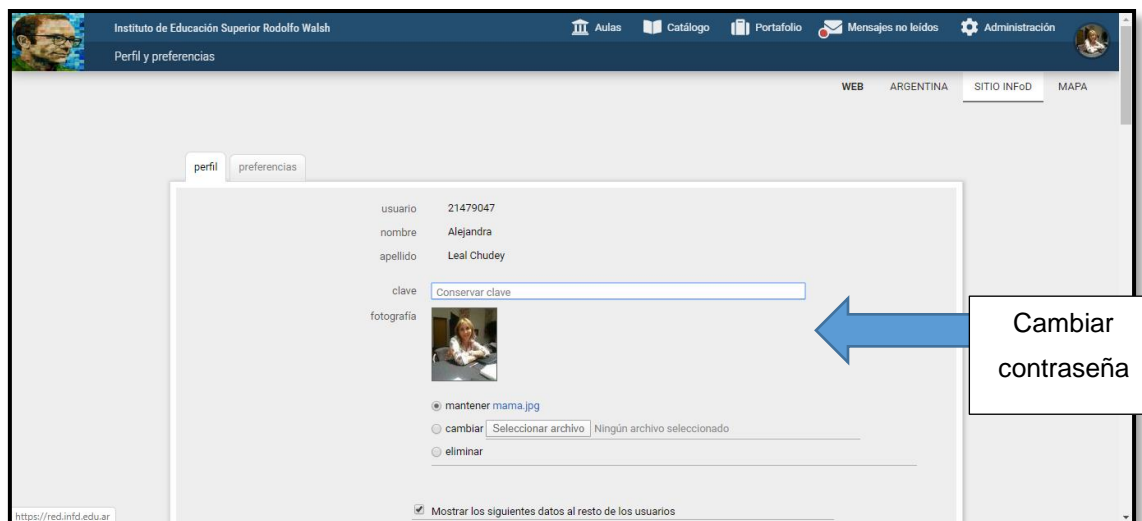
Instituto de Educación Superior Rodolfo Walsh
Perfil y preferencias

Aulas  Catálogo  Portafolio  Mensajes no leídos  Administración

WEB  ARGENTINA  SITIO INFoD  MAPA

perfil  preferencias

usuario 21479047
nombre Alejandra
apellido Leal Chudey

clave Conservar clave
fotografía

Cambiar contraseña

mantener mama.jpg
cambiar Seleccionar archivo Ningún archivo seleccionado
eliminar

Mostrar los siguientes datos al resto de los usuarios

https://red.infd.edu.ar